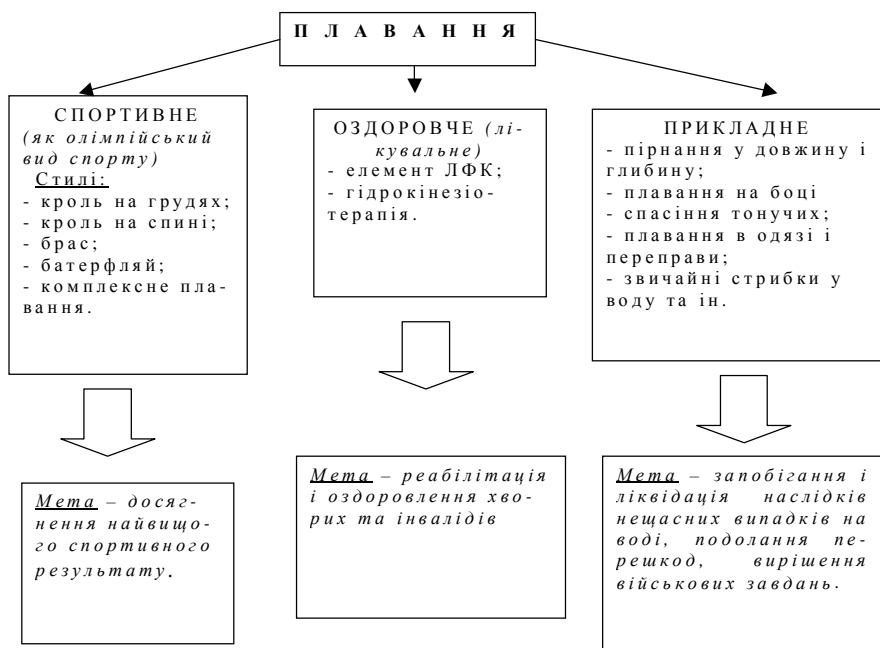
ПЛАВАННЯ

СПОРТИВНЕ
(як олімпійський вид спорту)
Стилі:
- кроль на грудях;
- кроль на спині;
- брас;
- батерфляй;
- комплексне плавання.

ОЗДОРОВЧЕ (лікувальне)
- елемент ЛФК;
- гідрокінезіотерапія.

ПРИКЛАДНЕ
- пірнання у довжину і глибину;
- плавання на боці
- спасіння тонучих;
- плавання в одязі і переправи;
- звичайні стрибки у воду та ін.

Мета – досягнення найвищого спортивного результату.

Мета – реабілітація і оздоровлення хворих та інвалідів

Мета – запобігання і ліквідація наслідків нещасних випадків на воді, подолання перешкод, вирішення військових завдань.